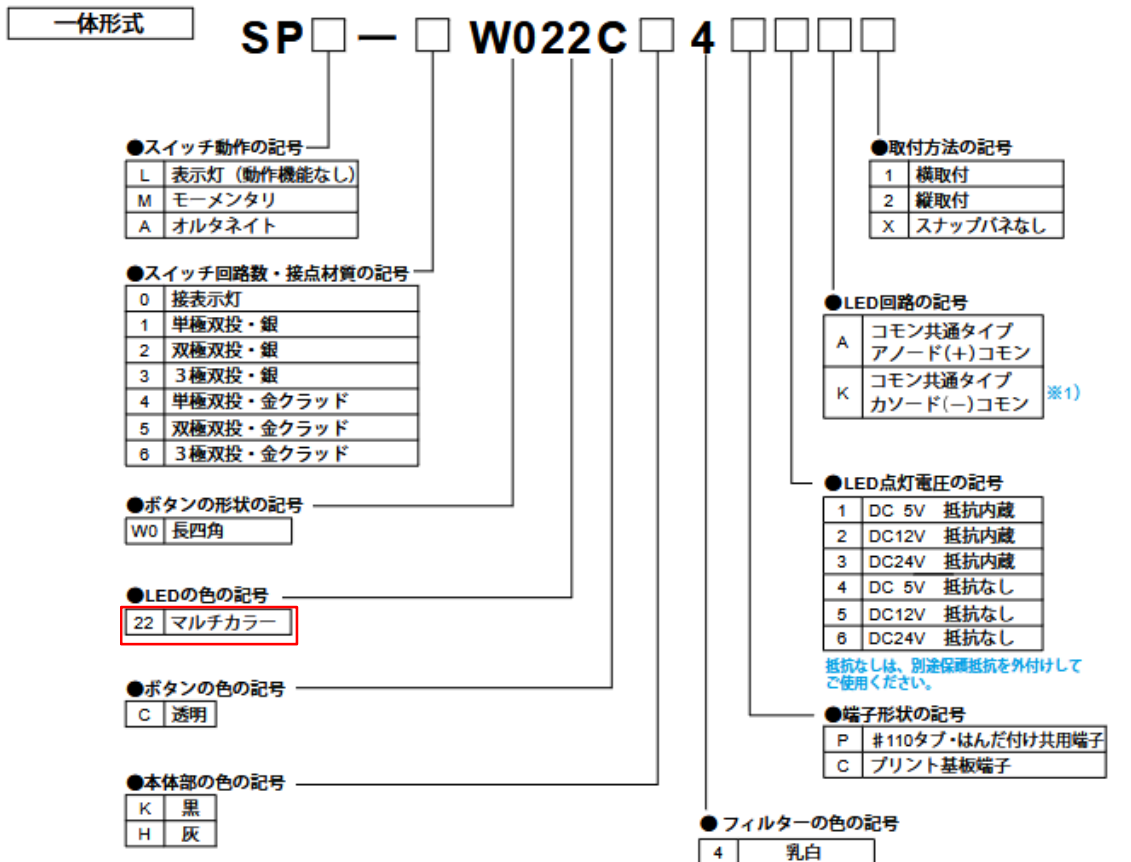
一体形式

SP□ー□W022C□4□□□□

●スイッチ動作の記号

| L | 表示灯（動作機能なし） |
|---|---|
| M | モーメンタリ |
| A | オルタネイト |

●スイッチ回路数・接点材質の記号

| 0 | 接表示灯 |
|---|---|
| 1 | 単極双投・銀 |
| 2 | 双極双投・銀 |
| 3 | ３極双投・銀 |
| 4 | 単極双投・金クラッド |
| 5 | 双極双投・金クラッド |
| 6 | ３極双投・金クラッド |

●ボタンの形状の記号

| W0 | 長四角 |
|---|---|

●LEDの色の記号

| 22 | マルチカラー |
|---|---|

●ボタンの色の記号

| C | 透明 |
|---|---|

●本体部の色の記号

| K | 黒 |
|---|---|
| H | 灰 |

●取付方法の記号

| 1 | 横取付 |
|---|---|
| 2 | 縦取付 |
| X | スナップバネなし |

●LED回路の記号

| A | コモン共通タイプ アノード(+)コモン |
|---|---|
| K | コモン共通タイプ カソード(−)コモン |

※1）

●LED点灯電圧の記号

| 1 | DC 5V 抵抗内蔵 |
|---|---|
| 2 | DC12V 抵抗内蔵 |
| 3 | DC24V 抵抗内蔵 |
| 4 | DC 5V 抵抗なし |
| 5 | DC12V 抵抗なし |
| 6 | DC24V 抵抗なし |

抵抗なしは、別途保護抵抗を外付けしてご使用ください。

●端子形状の記号

| P | ＃110タブ・はんだ付け共用端子 |
|---|---|
| C | プリント基板端子 |

●フィルターの色の記号

| 4 | 乳白 |
|---|---|